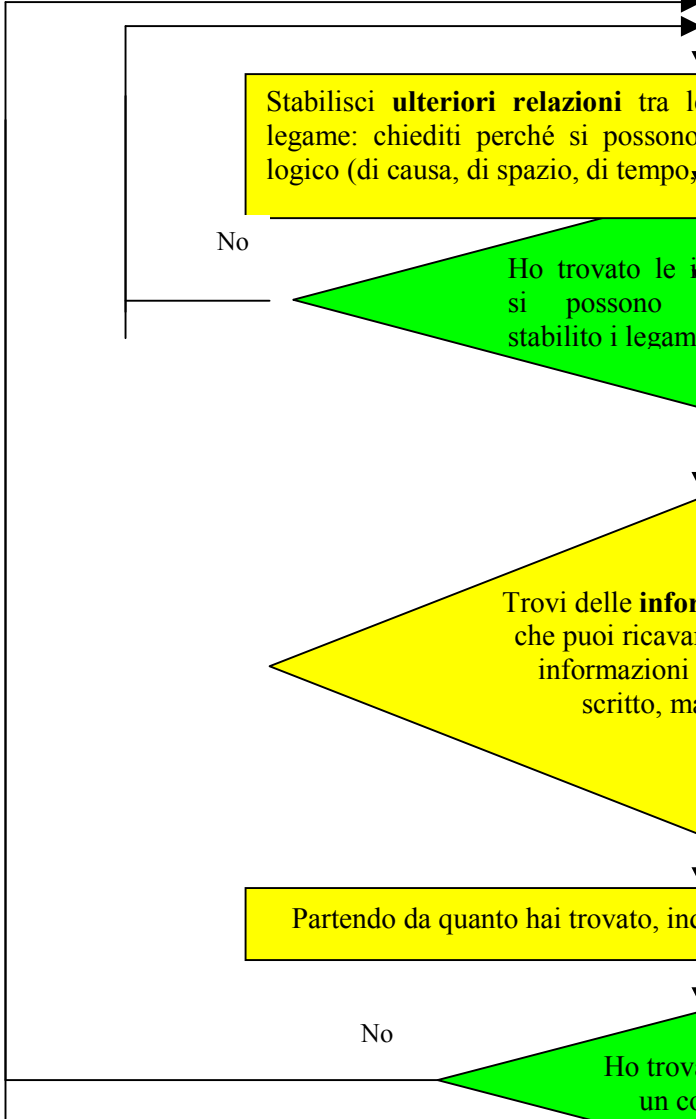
Stabilisci **ulteriori relazioni** tra le legame: chiediti perché si possono logico (di causa, di spazio, di tempo,

No

Ho trovato le i si possono stabilito i legam

Trovi delle **infor** che puoi ricavar informazioni scritto, ma

Partendo da quanto hai trovato, inc

No

Ho trova un co